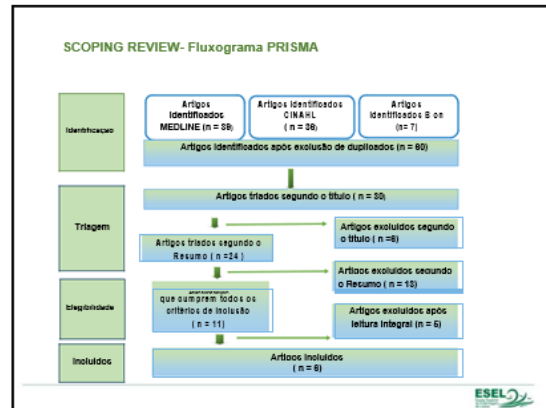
SCOPING REVIEW- Fluxograma PRISMA

Identificação

Artigos identificados MEDLINE (n = 39)

Artigos identificados CINAHL ( n = 36)

Artigos identificados B on (n = 7)

Artigos identificados após exclusão de duplicados (n = 80)

Artigos triados segundo o título ( n = 30)

Triagem

Artigos excluídos segundo o título ( n =6)

Artigos triados segundo o Resumo ( n =24 )

Artigos excluídos segundo o Resumo ( n = 13)

Elegibilidade

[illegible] que cumprem todos os critérios de inclusão ( n = 11)

Artigos excluídos após leitura integral (n = 5)

Incluídos

Artigos incluídos ( n = 6)

ESEL